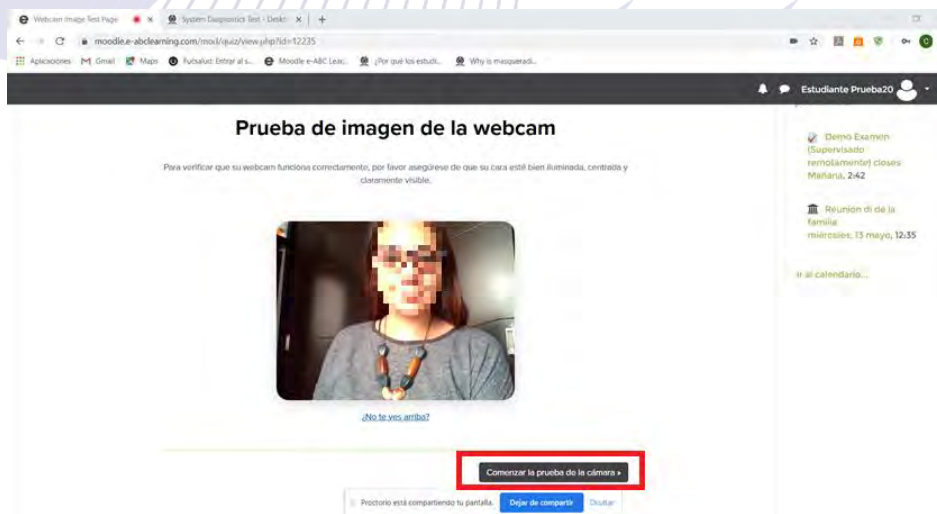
Webcam Image Test Page ×
System Diagnostics Test - Deskt ×
+

moodle.e-abclearning.com/mod/quiz/view.php?id=12235

Aplicaciones Gmail Maps Fučsalud: Entrar al s... Moodle e-ABC Lear... ¿Por qué los estudi... Why is masquerad...

Estudiante Prueba20

Prueba de imagen de la webcam

Para verificar que su webcam funciona correctamente, por favor asegúrese de que su cara esté bien iluminada, centrada y claramente visible.

¿No te ves arriba?

Comenzar la prueba de la cámara ▸

Proctorio está compartiendo tu pantalla. Dejar de compartir Ocultar

Demo Examen (Supervisado remotamente) closes Mañana, 2:42

Reunion di de la familia miércoles, 13 mayo, 12:35

Ir al calendario...